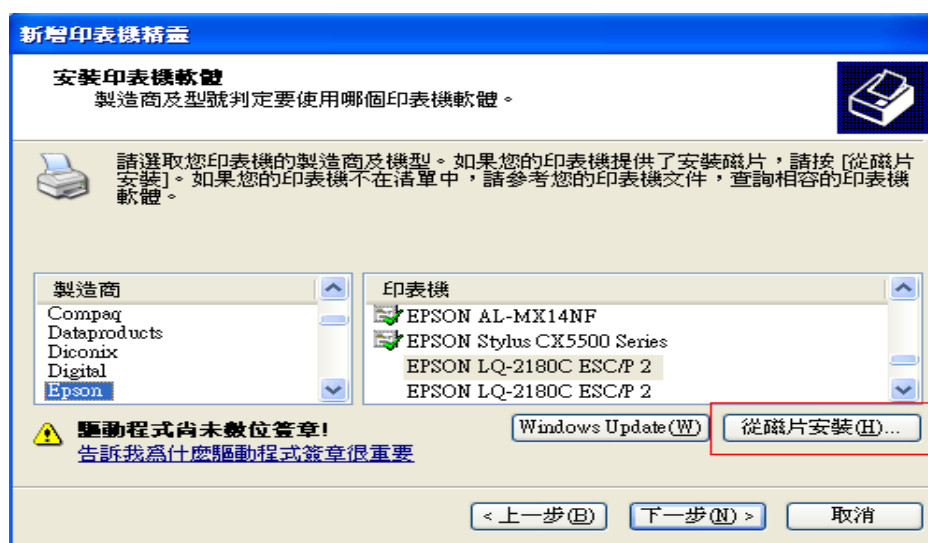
新增印表機精靈

安裝印表機軟體
製造商及型號判定要使用哪個印表機軟體。

請選取您印表機的製造商及機型。如果您的印表機提供了安裝磁片，請按 [從磁片安裝]。如果您的印表機不在清單中，請參考您的印表機文件，查詢相容的印表機軟體。

| 製造商 |
|---|
| Compaq |
| Dataproducts |
| Diconix |
| Digital |
| Epson |

| 印表機 |
|---|
| EPSON AL-MX14NF |
| EPSON Stylus CX5500 Series |
| EPSON LQ-2180C ESC/P 2 |
| EPSON LQ-2180C ESC/P 2 |

驅動程式尚未數位簽章!
告訴我為什麼驅動程式簽章很重要

Windows Update(W)
從磁片安裝(H)...

< 上一步(B)
下一步(N) >
取消